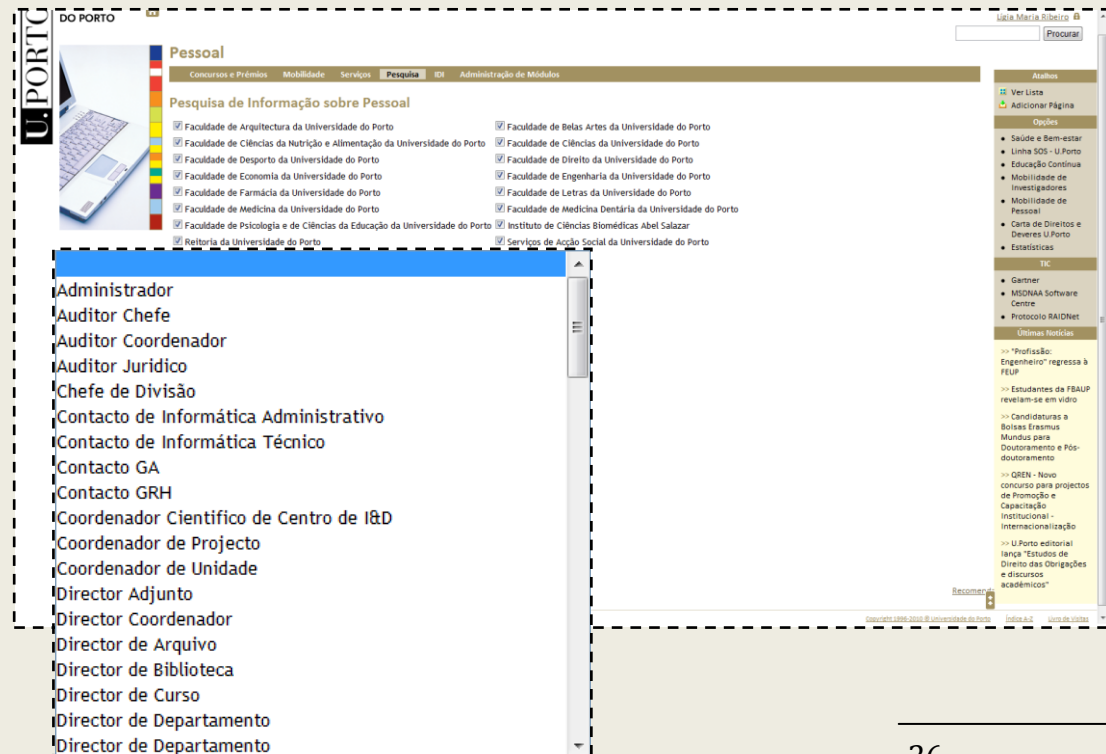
U.PORTO
DO PORTO

Lígia Maria Ribeiro
Procurar

Pessoal

Concursos e Prémios Mobilidade Serviços Pesquisa IDI Administração de Módulos

Pesquisa de Informação sobre Pessoal

Faculdade de Arquitectura da Universidade do Porto
Faculdade de Ciências da Nutrição e Alimentação da Universidade do Porto
Faculdade de Desporto da Universidade do Porto
Faculdade de Economia da Universidade do Porto
Faculdade de Farmácia da Universidade do Porto
Faculdade de Medicina da Universidade do Porto
Faculdade de Psicologia e de Ciências da Educação da Universidade do Porto
Reitoria da Universidade do Porto

Faculdade de Belas Artes da Universidade do Porto
Faculdade de Ciências da Universidade do Porto
Faculdade de Direito da Universidade do Porto
Faculdade de Engenharia da Universidade do Porto
Faculdade de Letras da Universidade do Porto
Faculdade de Medicina Dentária da Universidade do Porto
Instituto de Ciências Biomédicas Abel Salazar
Serviços de Acção Social da Universidade do Porto

Administrador
Auditor Chefe
Auditor Coordenador
Auditor Juridico
Chefe de Divisão
Contacto de Informática Administrativo
Contacto de Informática Técnico
Contacto GA
Contacto GRH
Coordenador Cientifico de Centro de I&D
Coordenador de Projecto
Coordenador de Unidade
Director Adjunto
Director Coordenador
Director de Arquivo
Director de Biblioteca
Director de Curso
Director de Departamento
Director de Departamento

Atalhos
Ver Lista
Adicionar Página
Opções
Saúde e Bem-estar
Linha SOS - U.Porto
Educação Contínua
Mobilidade de Investigadores
Mobilidade de Pessoal
Carta de Direitos e Deveres U.Porto
Estatísticas
TIC
Gartner
MSDNAA Software Centre
Protocolo RAIDNet
Últimas Notícias
>> "Profissão: Engenheiro" regressa à FEUP
>> Estudantes da FBAUP revelam-se em vídeo
>> Candidaturas a Bolsas Erasmus Mundus para Doutoramento e Pós-doutoramento
>> QREN - Novo concurso para projectos de Promoção e Capacitação Institucional - Internacionalização
>> U.Porto editorial lança "Estudos de Direito das Obrigações e discursos académicos"

Recomend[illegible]

Copyright 1996-2010 © Universidade do Porto Índice A-Z Livro de Visitas

26